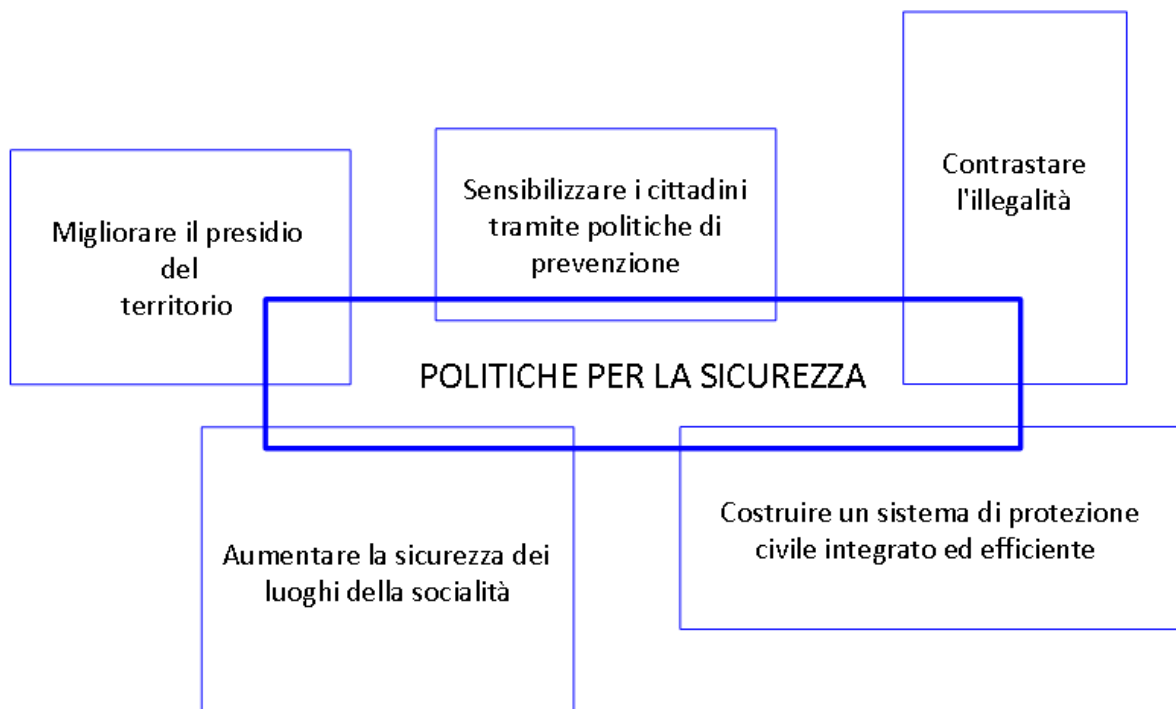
Sensibilizzare i cittadini tramite politiche di prevenzione

Contrastare l'illegalità

Migliorare il presidio del territorio

POLITICHE PER LA SICUREZZA

Aumentare la sicurezza dei luoghi della socialità

Costruire un sistema di protezione civile integrato ed efficiente